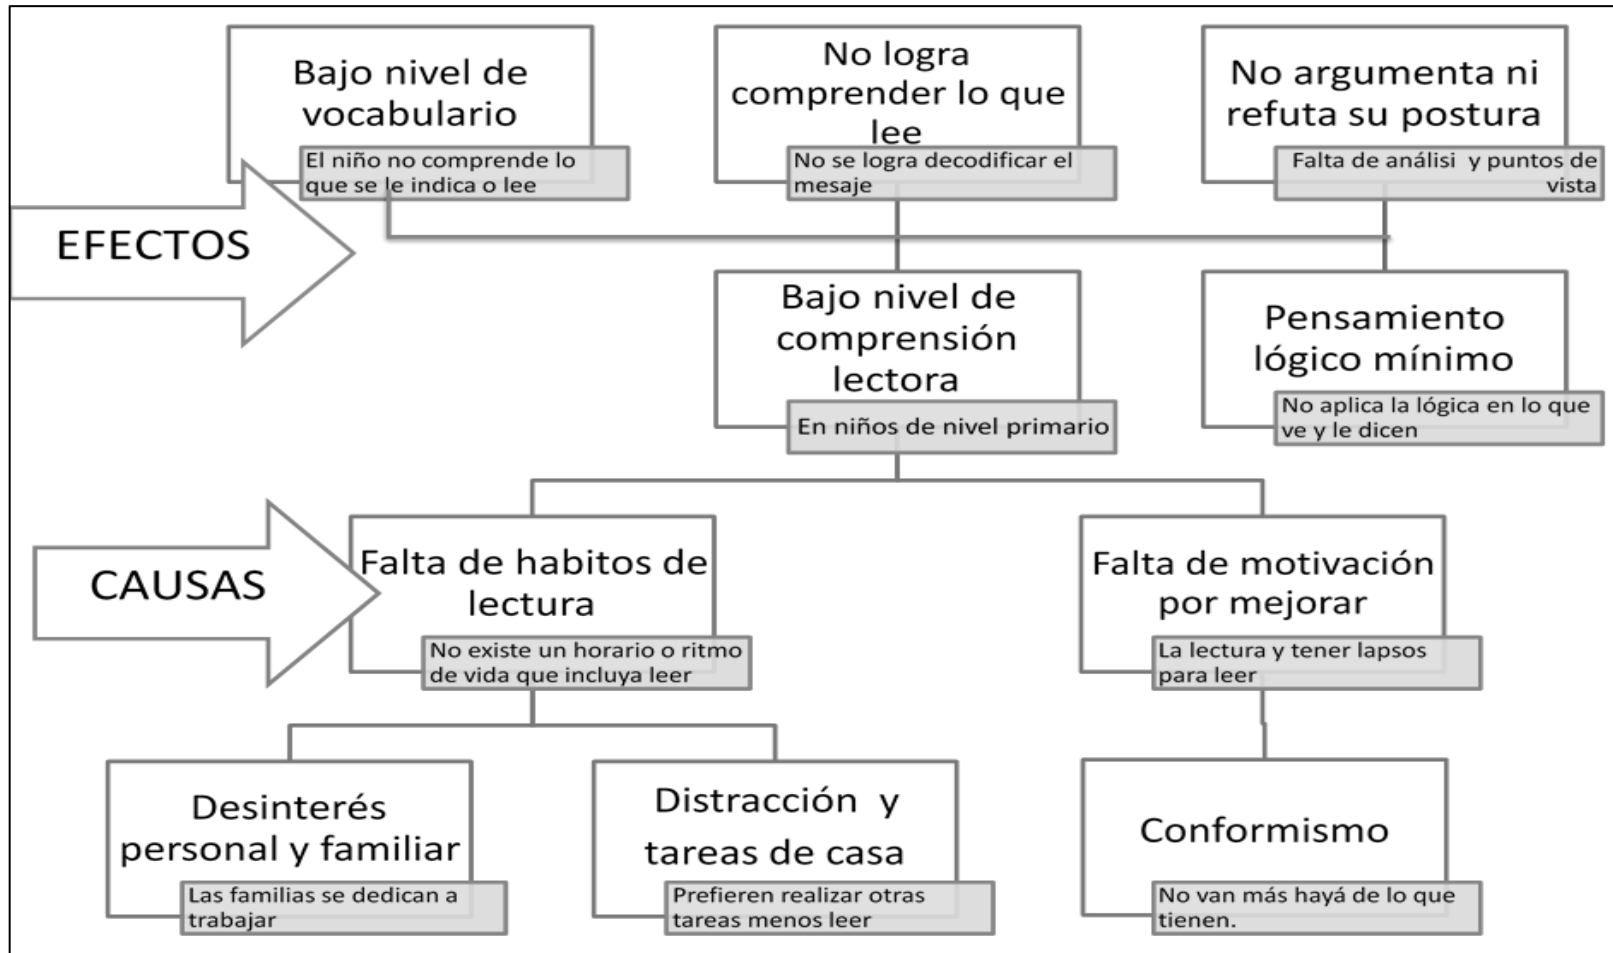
Bajo nivel de vocabulario

El niño no comprende lo que se le indica o lee

No logra comprender lo que lee

No se logra decodificar el mesaje

No argumenta ni refuta su postura

Falta de análisi y puntos de vista

EFECTOS

Bajo nivel de comprensión lectora

En niños de nivel primario

Pensamiento lógico mínimo

No aplica la lógica en lo que ve y le dicen

CAUSAS

Falta de habitos de lectura

No existe un horario o ritmo de vida que incluya leer

Falta de motivación por mejorar

La lectura y tener lapsos para leer

Desinterés personal y familiar

Las familias se dedican a trabajar

Distracción y tareas de casa

Prefieren realizar otras tareas menos leer

Conformismo

No van más hayá de lo que tienen.